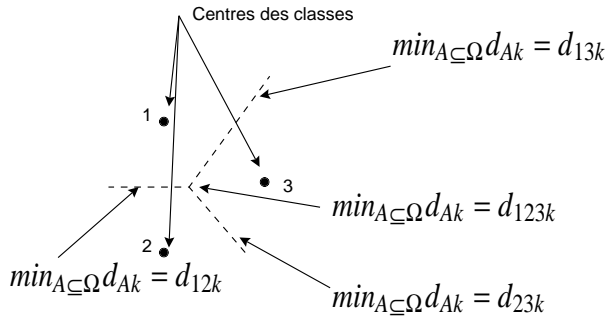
Centres des classes

$min_{A\subseteq\Omega} d_{Ak} = d_{13k}$

1

3

$min_{A\subseteq\Omega} d_{Ak} = d_{123k}$

2

$min_{A\subseteq\Omega} d_{Ak} = d_{12k}$

$min_{A\subseteq\Omega} d_{Ak} = d_{23k}$